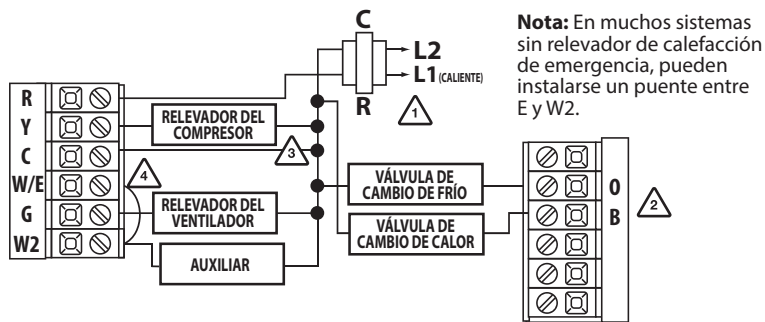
C

L2

L1 (CALIENTE)

R

1

Nota: En muchos sistemas sin relevador de calefacción de emergencia, pueden instalarse un puente entre E y W2.

R
Y
C
W/E
G
W2

RELEVADOR DEL COMPRESOR

3

4

RELEVADOR DEL VENTILADOR

AUXILIAR

VÁLVULA DE CAMBIO DE FRÍO

VÁLVULA DE CAMBIO DE CALOR

O
B

2